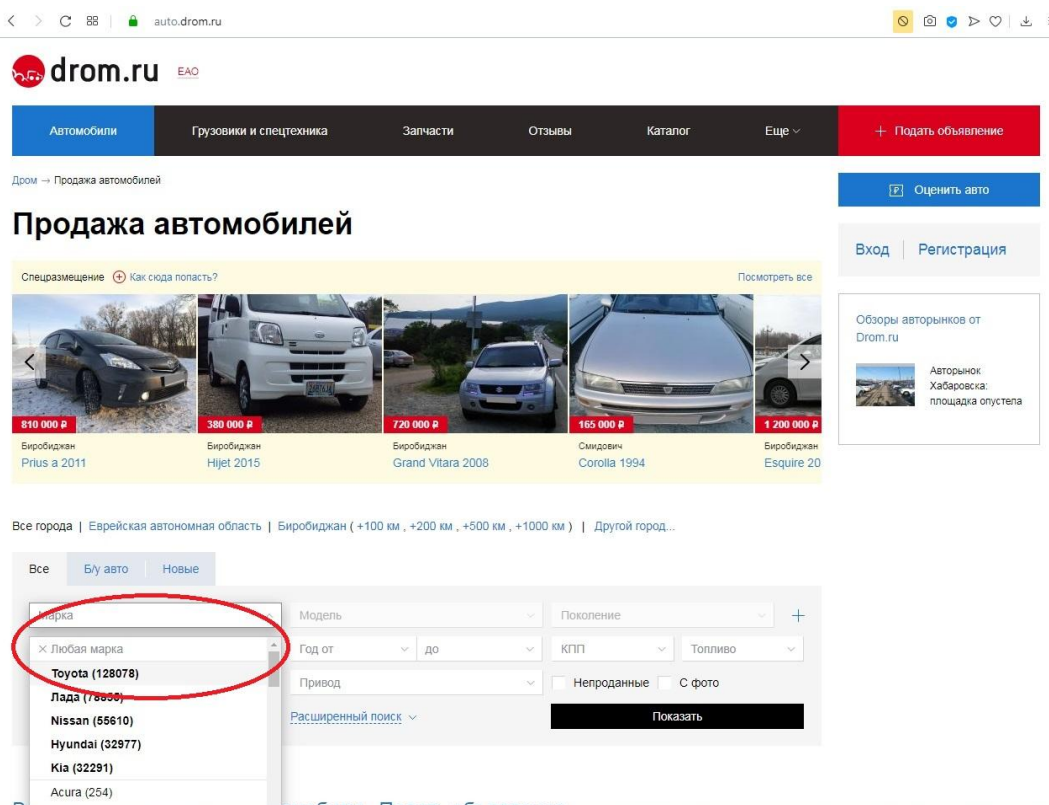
auto.drom.ru

drom.ru ЕАО

Автомобили | Грузовики и спецтехника | Запчасти | Отзывы | Каталог | Еще | + Подать объявление

Дром → Продажа автомобилей

Оценить авто

Продажа автомобилей

Вход | Регистрация

Спецразмещение + Как сюда попасть?

Посмотреть все

810 000 ₽
Биробиджан
Prius a 2011

380 000 ₽
Биробиджан
Hijet 2015

720 000 ₽
Биробиджан
Grand Vitara 2008

165 000 ₽
Смидович
Corolla 1994

1 200 000 ₽
Биробиджан
Esquire 20

Обзоры авторынков от Drom.ru

Авторынок Хабаровска: площадка опустела

Все города | Еврейская автономная область | Биробиджан ( +100 км , +200 км , +500 км , +1000 км ) | Другой город...

Все | Б/у авто | Новые

Марка | Модель | Поколение | +

× Любая марка | Год от | до | КПП | Топливо

Toyota (128078)
Лада (78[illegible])
Nissan (55610)
Hyundai (32977)
Kia (32291)
Acura (254)

Привод | Непроданные | С фото

Расширенный поиск

Показать